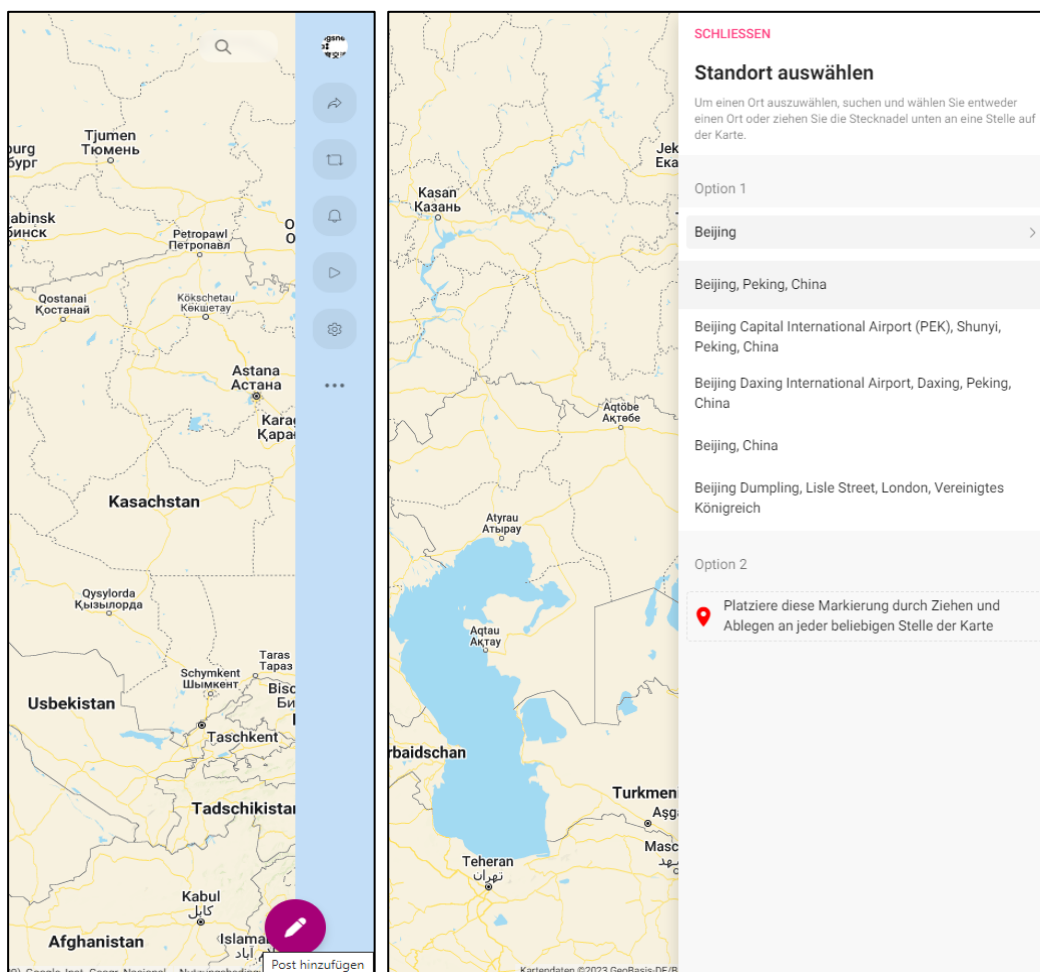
burg
бург
Tjumen
Тюмень
abinsk
бинск
Petropawl
Петропавл
O
O
Qostanai
Қостанай
Kökschetau
Көкшетау
Astana
Астана
Karag
Қараг
Kasachstan
Qysylorda
Қызылорда
Taras
Тараз
Schymkent
Шымкент
Bisc
Б
Usbekistan
Taschkent
Tadschikistan
Kabul
کابل
Afghanistan
Islamab
آباد
Post hinzufügen
Google, Inst. Geogr. Nacional

Kasan
Казань
Jek
Ека
Aqtöbe
Ақтөбе
Atyrau
Атырау
Aqtau
Ақтау
rbaidschan
Turkmen
Aşga
Masc
مشهد
Teheran
تهران
Kartendaten ©2023 GeoBasis-DE/B

SCHLIESSEN

Standort auswählen

Um einen Ort auszuwählen, suchen und wählen Sie entweder einen Ort oder ziehen Sie die Stecknadel unten an eine Stelle auf der Karte.

Option 1

Beijing

Beijing, Peking, China

Beijing Capital International Airport (PEK), Shunyi, Peking, China

Beijing Daxing International Airport, Daxing, Peking, China

Beijing, China

Beijing Dumpling, Lisle Street, London, Vereinigtes Königreich

Option 2

Platziere diese Markierung durch Ziehen und Ablegen an jeder beliebigen Stelle der Karte